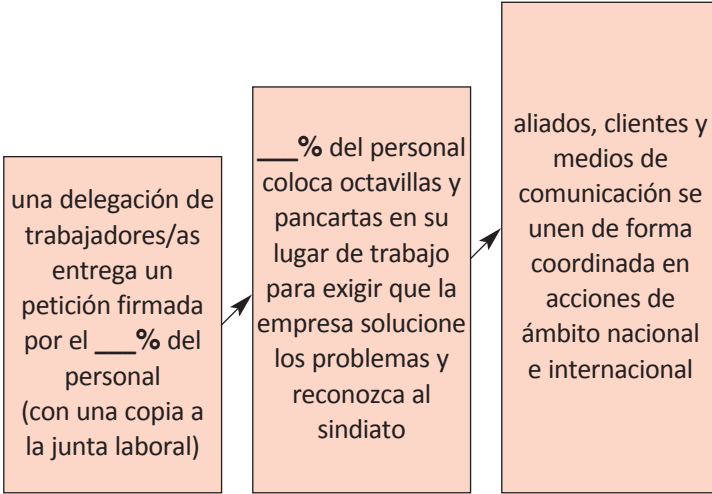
una delegación de trabajadores/as entrega un petición firmada por el ___% del personal (con una copia a la junta laboral)

___% del personal coloca octavillas y pancartas en su lugar de trabajo para exigir que la empresa solucione los problemas y reconozca al sindiato

aliados, clientes y medios de comunicación se unen de forma coordinada en acciones de ámbito nacional e internacional